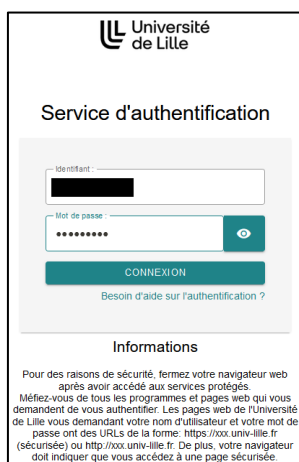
Université de Lille

Service d'authentification

Identifiant :

Mot de passe :

•••••••••

CONNEXION

Besoin d'aide sur l'authentification ?

Informations

Pour des raisons de sécurité, fermez votre navigateur web après avoir accédé aux services protégés.
Méfiez-vous de tous les programmes et pages web qui vous demandent de vous authentifier. Les pages web de l'Université de Lille vous demandant votre nom d'utilisateur et votre mot de passe ont des URLs de la forme: https://xxx.univ-lille.fr (sécurisée) ou http://xxx.univ-lille.fr. De plus, votre navigateur doit indiquer que vous accédez à une page sécurisée.